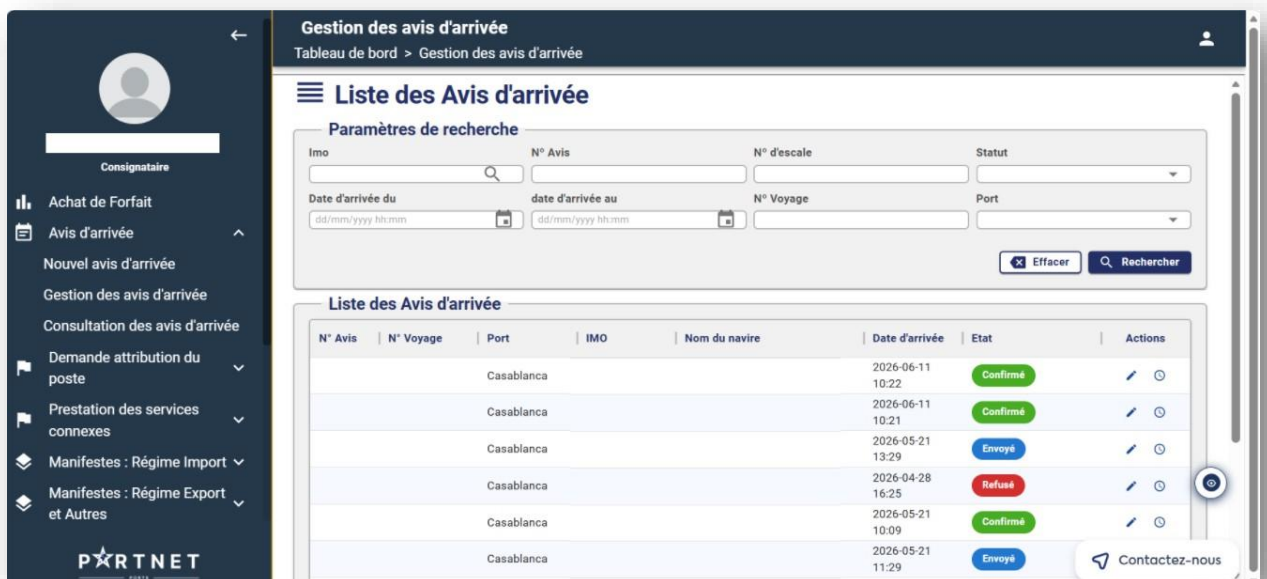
Consignataire

Achat de Forfait

Avis d'arrivée

Nouvel avis d'arrivée

Gestion des avis d'arrivée

Consultation des avis d'arrivée

Demande attribution du poste

Prestation des services connexes

Manifestes : Régime Import

Manifestes : Régime Export et Autres

PARTNET

Gestion des avis d'arrivée

Tableau de bord > Gestion des avis d'arrivée

Liste des Avis d'arrivée

Paramètres de recherche

Imo

N° Avis

N° d'escale

Statut

Date d'arrivée du

dd/mm/yyyy hh:mm

date d'arrivée au

dd/mm/yyyy hh:mm

N° Voyage

Port

Effacer

Rechercher

Liste des Avis d'arrivée

| N° Avis | N° Voyage | Port | IMO | Nom du navire | Date d'arrivée | Etat | Actions |
|---|---|---|---|---|---|---|---|
| | | Casablanca | | | 2026-06-11 10:22 | Confirmé | |
| | | Casablanca | | | 2026-06-11 10:21 | Confirmé | |
| | | Casablanca | | | 2026-05-21 13:29 | Envoyé | |
| | | Casablanca | | | 2026-04-28 16:25 | Refusé | |
| | | Casablanca | | | 2026-05-21 10:09 | Confirmé | |
| | | Casablanca | | | 2026-05-21 11:29 | Envoyé | |

Contactez-nous